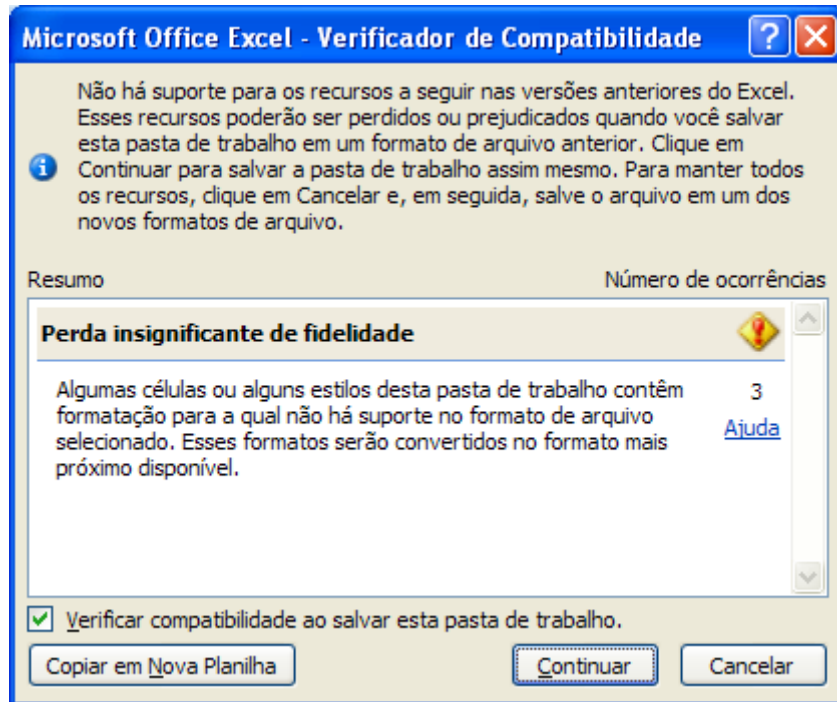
Microsoft Office Excel - Verificador de Compatibilidade

?

Não há suporte para os recursos a seguir nas versões anteriores do Excel. Esses recursos poderão ser perdidos ou prejudicados quando você salvar esta pasta de trabalho em um formato de arquivo anterior. Clique em Continuar para salvar a pasta de trabalho assim mesmo. Para manter todos os recursos, clique em Cancelar e, em seguida, salve o arquivo em um dos novos formatos de arquivo.

Resumo

Número de ocorrências

Perda insignificante de fidelidade

Algumas células ou alguns estilos desta pasta de trabalho contêm formatação para a qual não há suporte no formato de arquivo selecionado. Esses formatos serão convertidos no formato mais próximo disponível.

3

Ajuda

Verificar compatibilidade ao salvar esta pasta de trabalho.

Copiar em Nova Planilha

Continuar

Cancelar